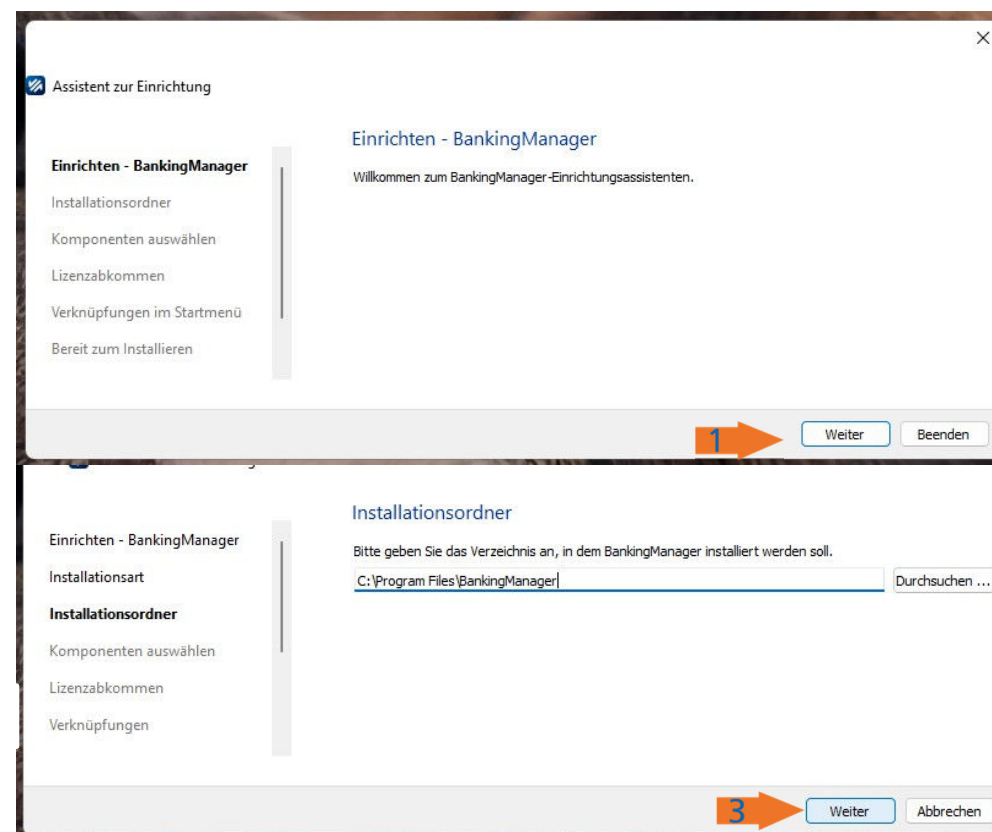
Assistent zur Einrichtung

Einrichten - BankingManager
Installationsordner
Komponenten auswählen
Lizenzabkommen
Verknüpfungen im Startmenü
Bereit zum Installieren

Einrichten - BankingManager

Willkommen zum BankingManager-Einrichtungsassistenten.

1
Weiter
Beenden

Einrichten - BankingManager
Installationsart
Installationsordner
Komponenten auswählen
Lizenzabkommen
Verknüpfungen

Installationsordner

Bitte geben Sie das Verzeichnis an, in dem BankingManager installiert werden soll.

C:\Program Files\BankingManager
Durchsuchen ...

3
Weiter
Abbrechen